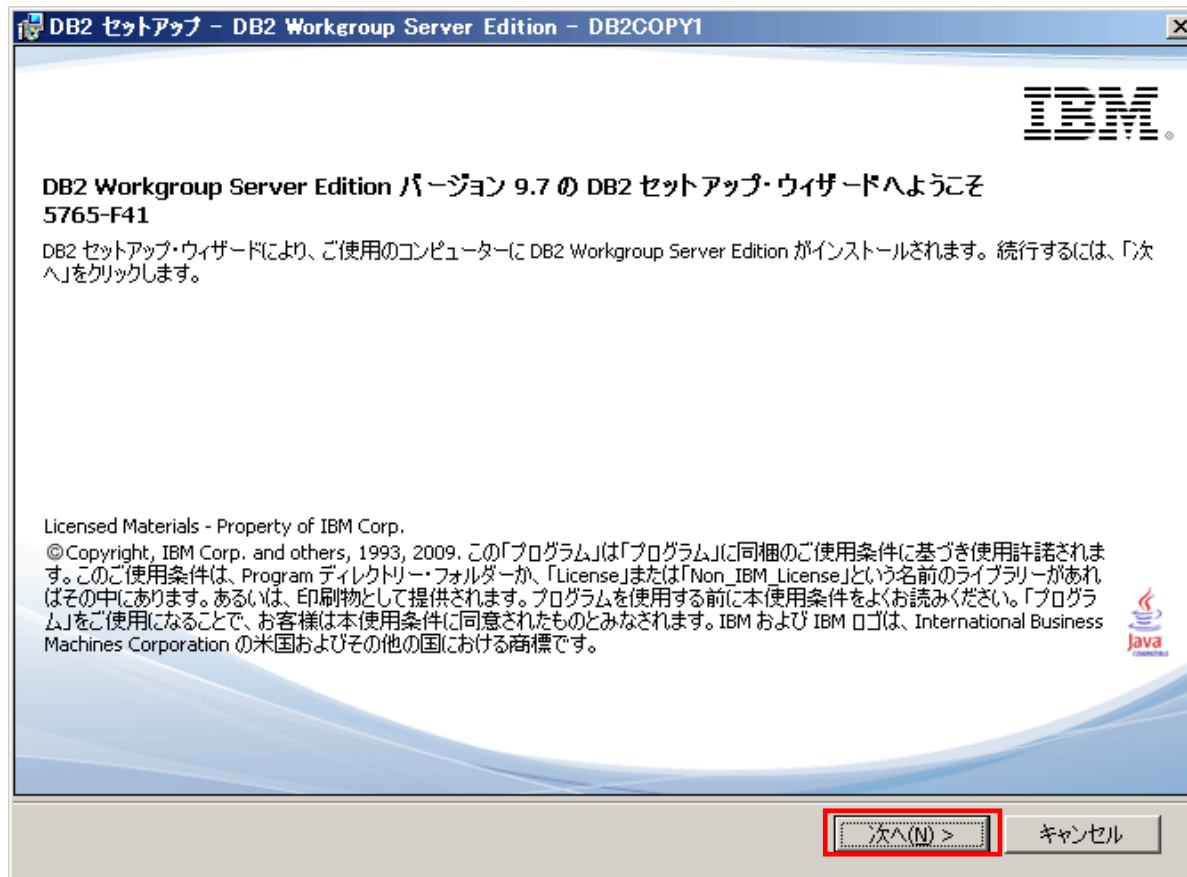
DB2 セットアップ - DB2 Workgroup Server Edition - DB2COPY1

IBM.

DB2 Workgroup Server Edition バージョン 9.7 の DB2 セットアップ・ウィザードへようこそ
5765-F41

DB2 セットアップ・ウィザードにより、ご使用のコンピューターに DB2 Workgroup Server Edition がインストールされます。続行するには、「次へ」をクリックします。

Licensed Materials - Property of IBM Corp.
©Copyright, IBM Corp. and others, 1993, 2009. この「プログラム」は「プログラム」に同梱のご使用条件に基づき使用許諾されます。このご使用条件は、Program ディレクトリー・フォルダーか、「License」または「Non_IBM_License」という名前のライブラリーがあればその中にあります。あるいは、印刷物として提供されます。プログラムを使用する前に本使用条件をよくお読みください。「プログラム」をご使用になることで、お客様は本使用条件に同意されたものとみなされます。IBM および IBM ロゴは、International Business Machines Corporation の米国およびその他の国における商標です。

Java

次へ(N) >
キャンセル